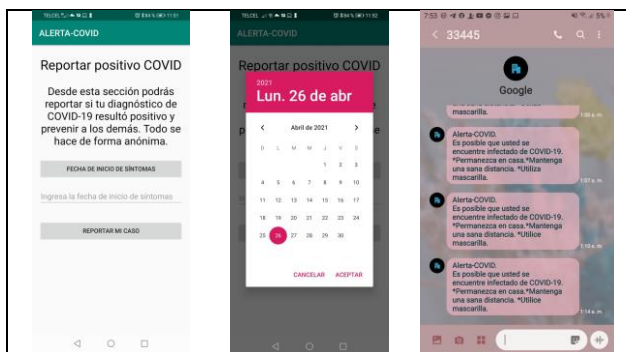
TELCEL 11:01

ALERTA-COVID

Reportar positivo COVID

Desde esta sección podrás reportar si tu diagnóstico de COVID-19 resultó positivo y prevenir a los demás. Todo se hace de forma anónima.

FECHA DE INICIO DE SÍNTOMAS

Ingresa la fecha de inicio de síntomas

REPORTAR MI CASO

TELCEL 11:02

ALERTA-COVID

Reportar positivo COVID

2021

Lun. 26 de abr

Abril de 2021

| D | L | M | M | J | V | S |
|---|---|---|---|---|---|---|
| | | | | 1 | 2 | 3 |
| 4 | 5 | 6 | 7 | 8 | 9 | 10 |
| 11 | 12 | 13 | 14 | 15 | 16 | 17 |
| 18 | 19 | 20 | 21 | 22 | 23 | 24 |
| 25 | 26 | 27 | 28 | 29 | 30 | |

CANCELAR ACEPTAR

7:53

33445

Google

mascarilla.

1:00 a. m.

Alerta-COVID.
Es posible que usted se encuentre infectado de COVID-19. *Permanezca en casa.*Mantenga una sana distancia. *Utiliza mascarilla.

1:07 a. m.

Alerta-COVID.
Es posible que usted se encuentre infectado de COVID-19. *Permanezca en casa.*Mantenga una sana distancia. *Utilice mascarilla.

1:10 a. m.

Alerta-COVID.
Es posible que usted se encuentre infectado de COVID-19. *Permanezca en casa.*Mantenga una sana distancia. *Utilice mascarilla.

1:14 a. m.